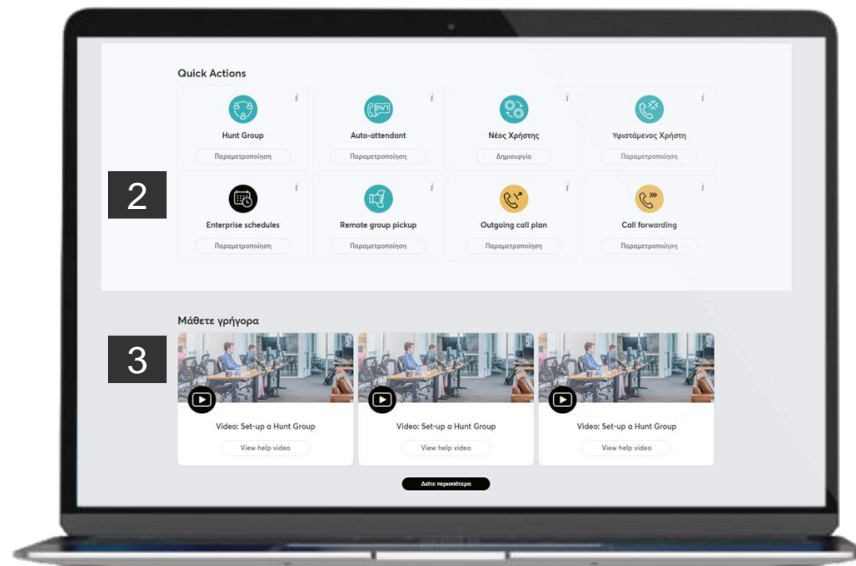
Quick Actions

i
Hunt Group
Παραμετροποίηση

i
Auto-attendant
Παραμετροποίηση

i
Νέος Χρήστης
Δημιουργία

i
Υφιστάμενος Χρήστη
Παραμετροποίηση

2

i
Enterprise schedules
Παραμετροποίηση

i
Remote group pickup
Παραμετροποίηση

i
Outgoing call plan
Παραμετροποίηση

i
Call forwarding
Παραμετροποίηση

Μάθετε γρήγορα

3

Video: Set-up a Hunt Group
View help video

Video: Set-up a Hunt Group
View help video

Video: Set-up a Hunt Group
View help video

Δείτε περισσότερα